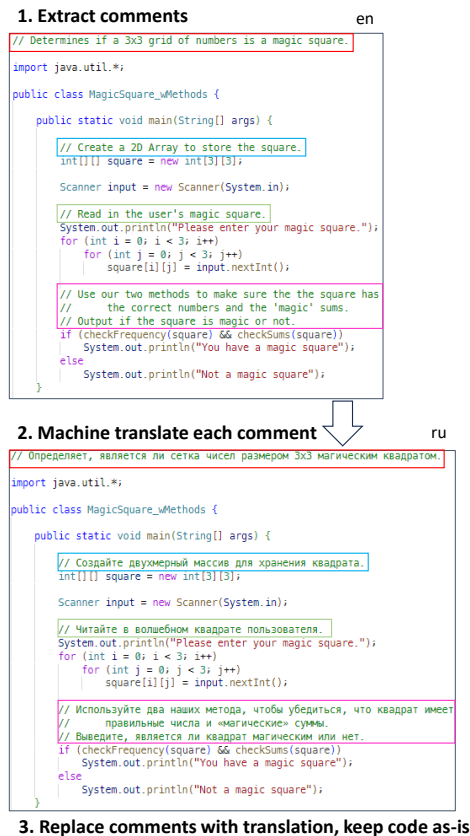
1. Extract comments

en

// Determines if a 3x3 grid of numbers is a magic square.

import java.util.*;

public class MagicSquare_wMethods {

public static void main(String[] args) {

// Create a 2D Array to store the square.
int[][] square = new int[3][3];

Scanner input = new Scanner(System.in);

// Read in the user's magic square.
System.out.println("Please enter your magic square.");
for (int i = 0; i < 3; i++)
for (int j = 0; j < 3; j++)
square[i][j] = input.nextInt();

// Use our two methods to make sure the the square has
// the correct numbers and the 'magic' sums.
// Output if the square is magic or not.
if (checkFrequency(square) && checkSums(square))
System.out.println("You have a magic square");
else
System.out.println("Not a magic square");
}

2. Machine translate each comment

ru

// Определяет, является ли сетка чисел размером 3x3 магическим квадратом.

import java.util.*;

public class MagicSquare_wMethods {

public static void main(String[] args) {

// Создайте двухмерный массив для хранения квадрата.
int[][] square = new int[3][3];

Scanner input = new Scanner(System.in);

// Читайте в волшебном квадрате пользователя.
System.out.println("Please enter your magic square.");
for (int i = 0; i < 3; i++)
for (int j = 0; j < 3; j++)
square[i][j] = input.nextInt();

// Используйте два наших метода, чтобы убедиться, что квадрат имеет
// правильные числа и «магические» суммы.
// Выведите, является ли квадрат магическим или нет.
if (checkFrequency(square) && checkSums(square))
System.out.println("You have a magic square");
else
System.out.println("Not a magic square");
}

3. Replace comments with translation, keep code as-is